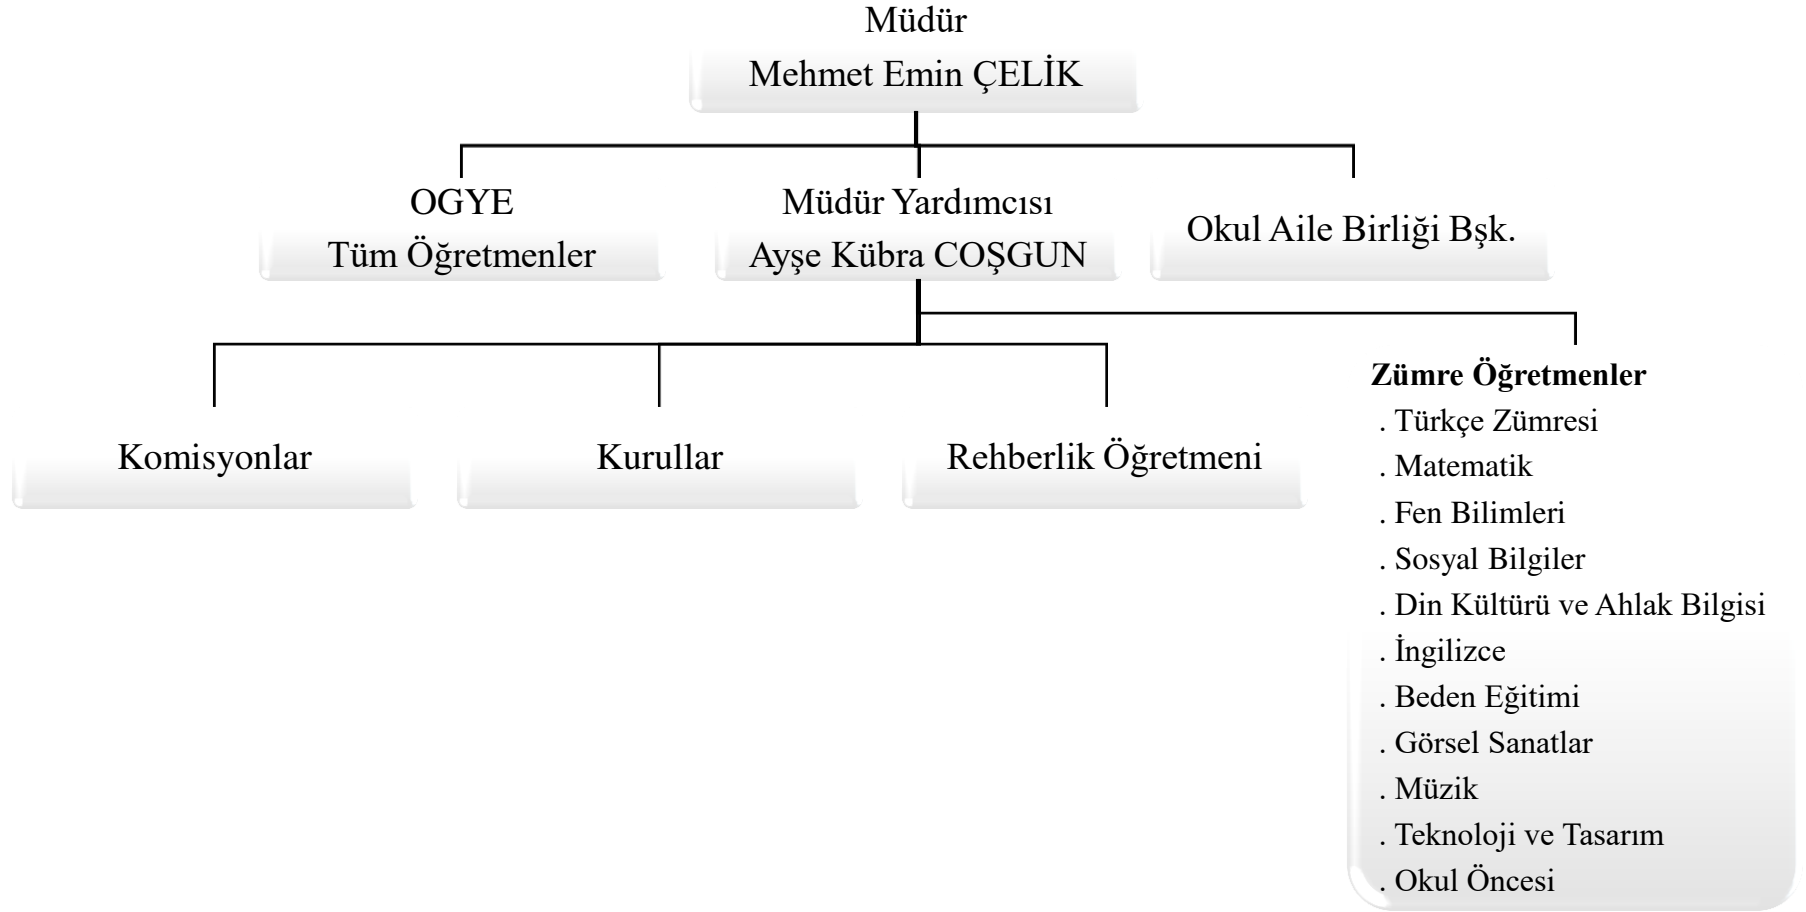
Müdür
Mehmet Emin ÇELİK

OGYE
Tüm Öğretmenler

Müdür Yardımcısı
Ayşe Kübra COŞGUN

Okul Aile Birliği Bşk.

Komisyonlar

Kurullar

Rehberlik Öğretmeni

**Zümre Öğretmenler**
. Türkçe Zümresi
. Matematik
. Fen Bilimleri
. Sosyal Bilgiler
. Din Kültürü ve Ahlak Bilgisi
. İngilizce
. Beden Eğitimi
. Görsel Sanatlar
. Müzik
. Teknoloji ve Tasarım
. Okul Öncesi